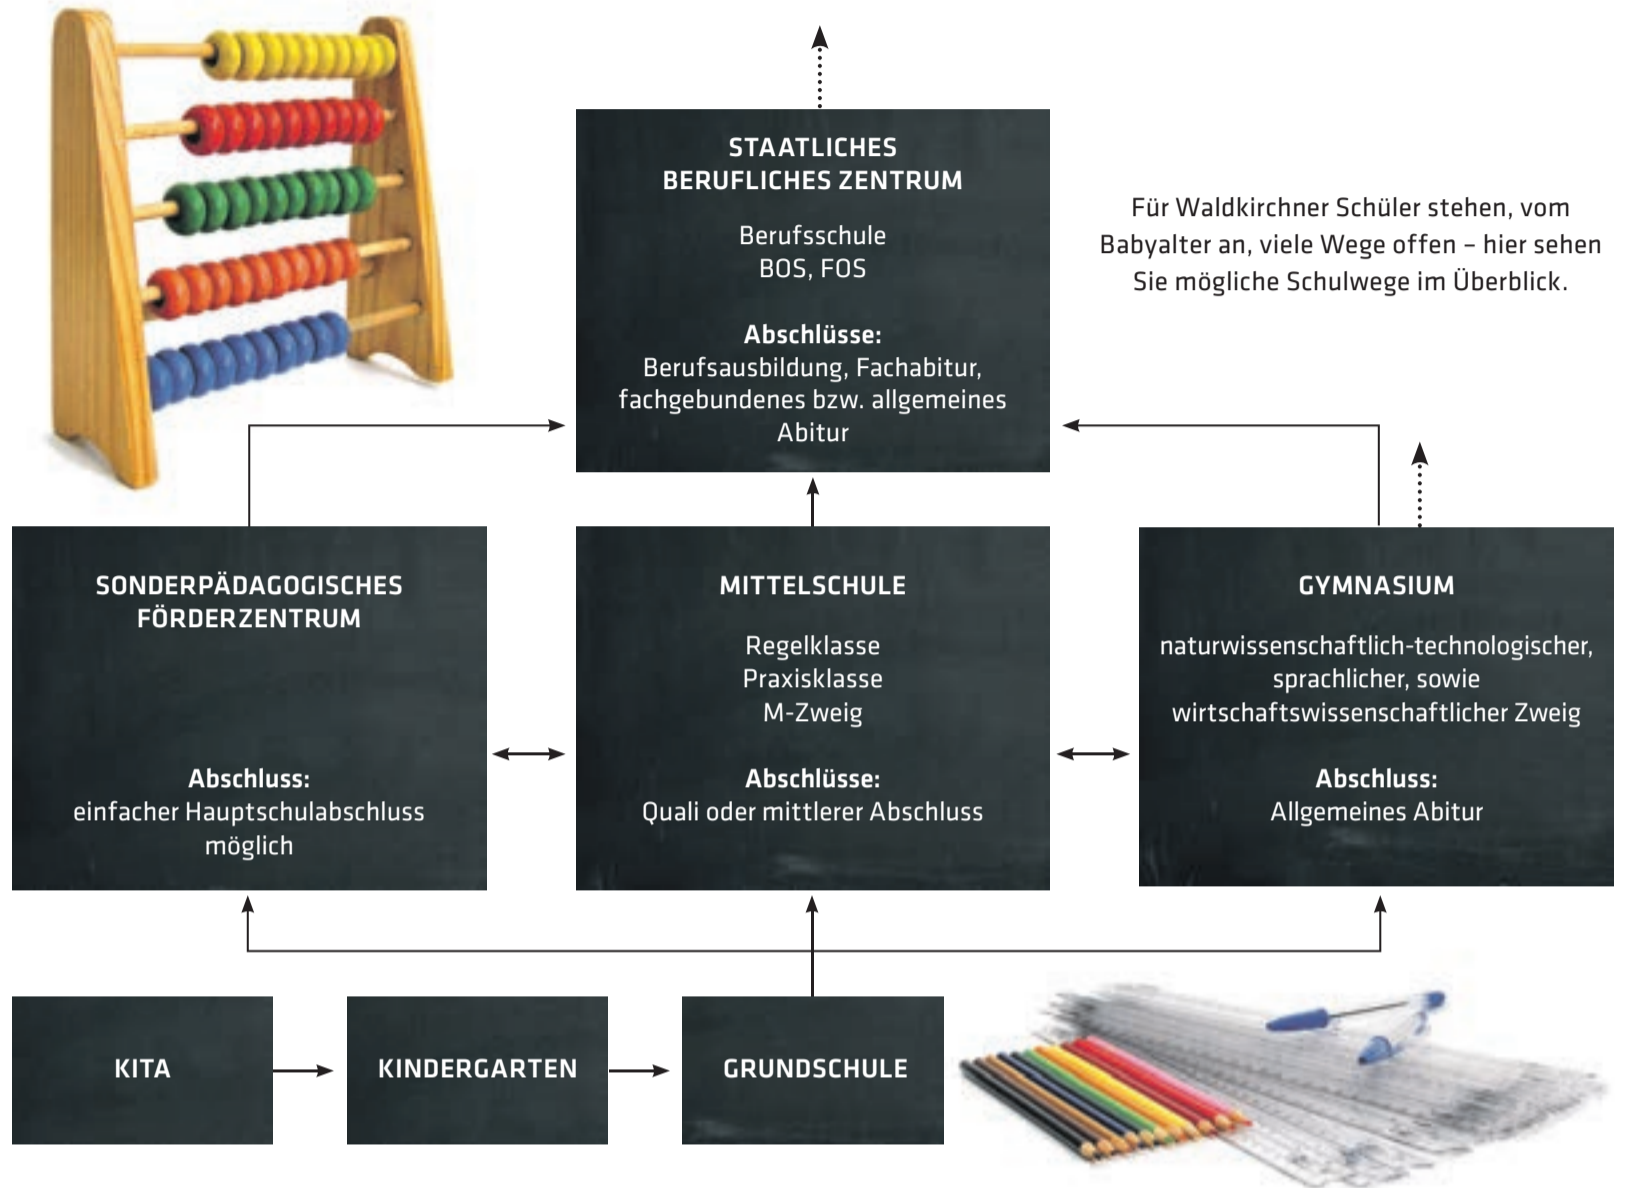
STAATLICHES BERUFLICHES ZENTRUM

Berufsschule
BOS, FOS

Abschlüsse:
Berufsausbildung, Fachabitur, fachgebundenes bzw. allgemeines Abitur

Für Waldkirchner Schüler stehen, vom Babyalter an, viele Wege offen – hier sehen Sie mögliche Schulwege im Überblick.

SONDERPÄDAGOGISCHES FÖRDERZENTRUM

Abschluss:
einfacher Hauptschulabschluss möglich

MITTELSCHULE

Regelklasse
Praxisklasse
M-Zweig

Abschlüsse:
Quali oder mittlerer Abschluss

GYMNASIUM

naturwissenschaftlich-technologischer, sprachlicher, sowie wirtschaftswissenschaftlicher Zweig

Abschluss:
Allgemeines Abitur

KITA

KINDERGARTEN

GRUNDSCHULE